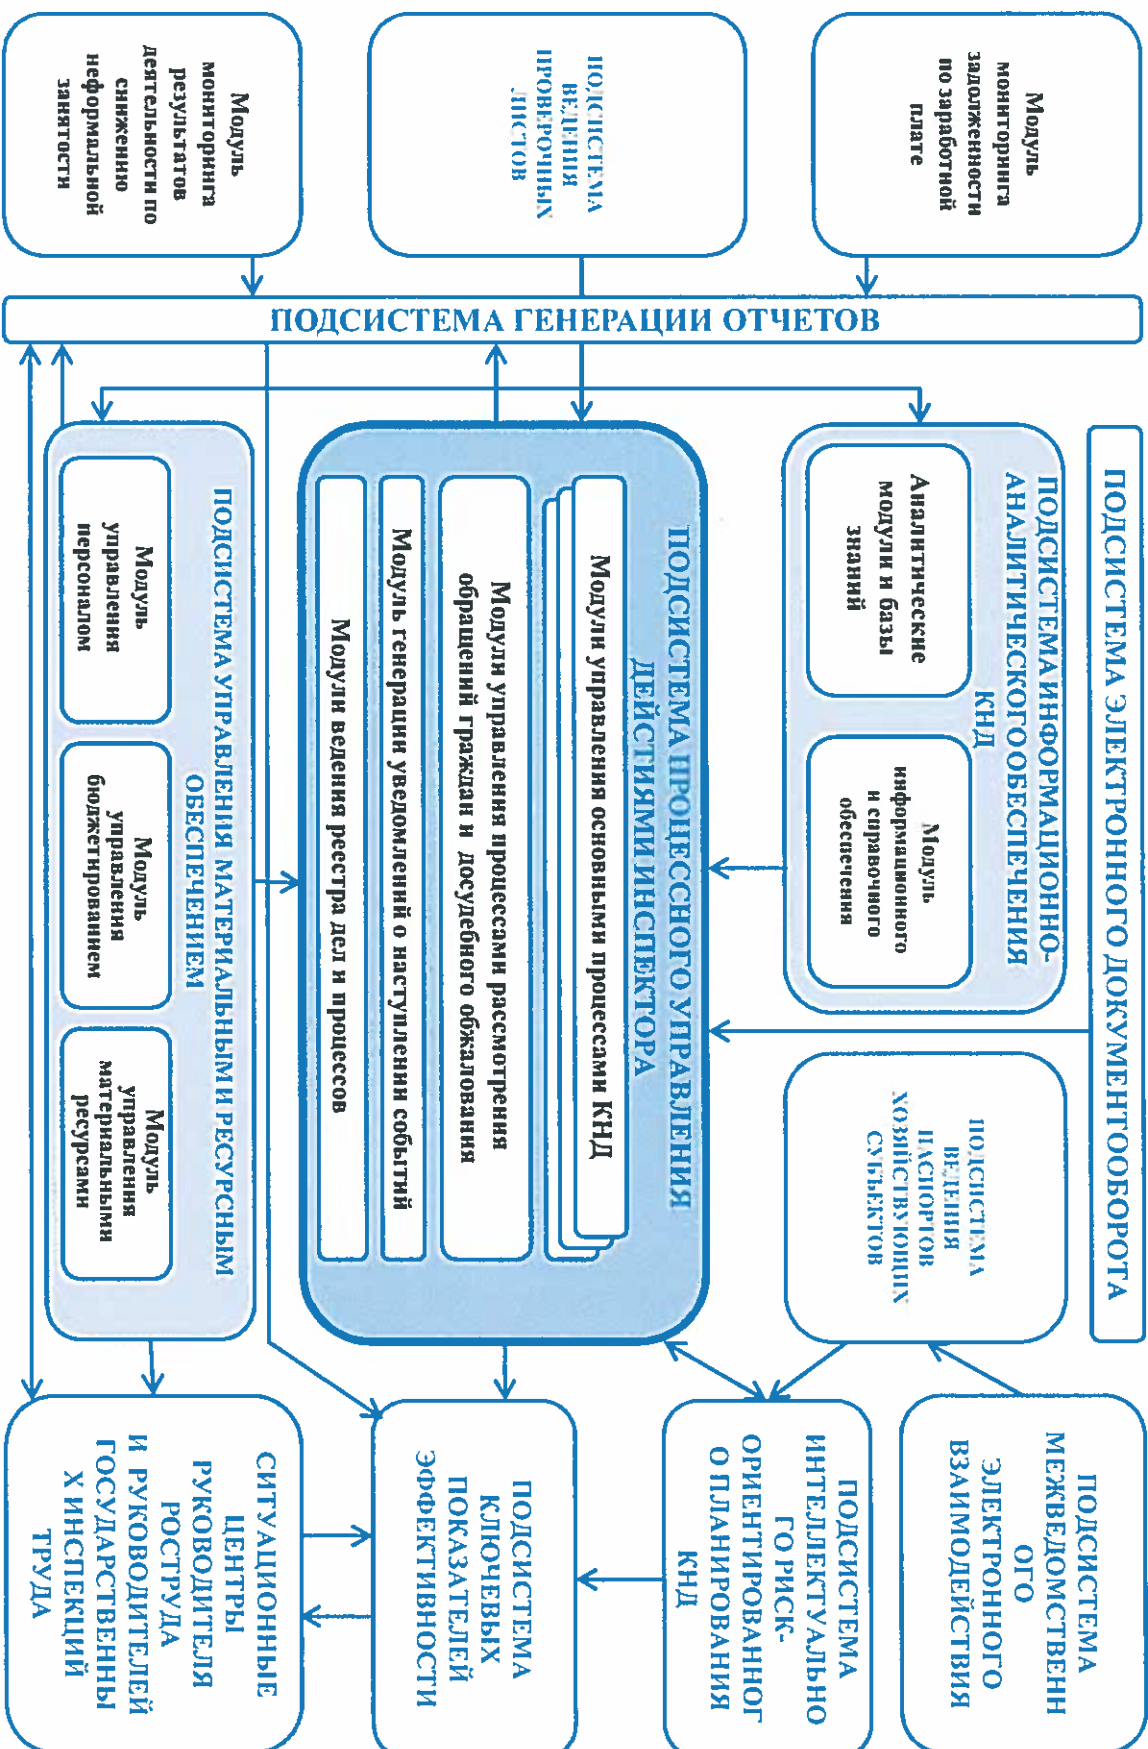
Модуль мониторинга результатов деятельности по снижению неформальной занятости

ПОДСИСТЕМА ВЕДЕНИЯ ПРОВЕРОЧНЫХ ЛИСТОВ

Модуль мониторинга задолженности по заработной плате

ПОДСИСТЕМА ГЕНЕРАЦИИ ОТЧЕТОВ

ПОДСИСТЕМА ЭЛЕКТРОННОГО ДОКУМЕНТООБОРОТА

ПОДСИСТЕМА ИНФОРМАЦИОННО-АНАЛИТИЧЕСКОГО ОБЕСПЕЧЕНИЯ КНД

Аналитические модули и базы знаний

Модуль информационного и справочного обеспечения

ПОДСИСТЕМА ПРОЦЕССНОГО УПРАВЛЕНИЯ ДЕЙСТВИЯМИ ИНСПЕКТОРА

Модули управления основными процессами КНД

Модули управления процессами рассмотрения обращений граждан и досудебного обжалования

Модуль генерации уведомлений о наступлении событий

Модули ведения реестра дел и процессов

ПОДСИСТЕМА УПРАВЛЕНИЯ МАТЕРИАЛЬНЫМИ И РЕСУРСНЫМ ОБЕСПЕЧЕНИЕМ

Модуль управления персоналом

Модуль управления бюджетированием

Модуль управления материальными ресурсами

ПОДСИСТЕМА ВЕДЕНИЯ ПАСПОРТОВ ХОЗЯЙСТВУЮЩИХ СУБЪЕКТОВ

ПОДСИСТЕМА МЕЖВЕДОМСТВЕННОГО ЭЛЕКТРОННОГО ВЗАИМОДЕЙСТВИЯ

ПОДСИСТЕМА ИНТЕЛЛЕКТУАЛЬНОГО РИСК-ОРИЕНТИРОВАННОГО ПЛАНИРОВАНИЯ КНД

ПОДСИСТЕМА КЛЮЧЕВЫХ ПОКАЗАТЕЛЕЙ ЭФФЕКТИВНОСТИ

СИТУАЦИОННЫЕ ЦЕНТРЫ РУКОВОДИТЕЛЯ РОСТРУДА И РУКОВОДИТЕЛЕЙ ГОСУДАРСТВЕННЫХ ИНСПЕКЦИЙ ТРУДА